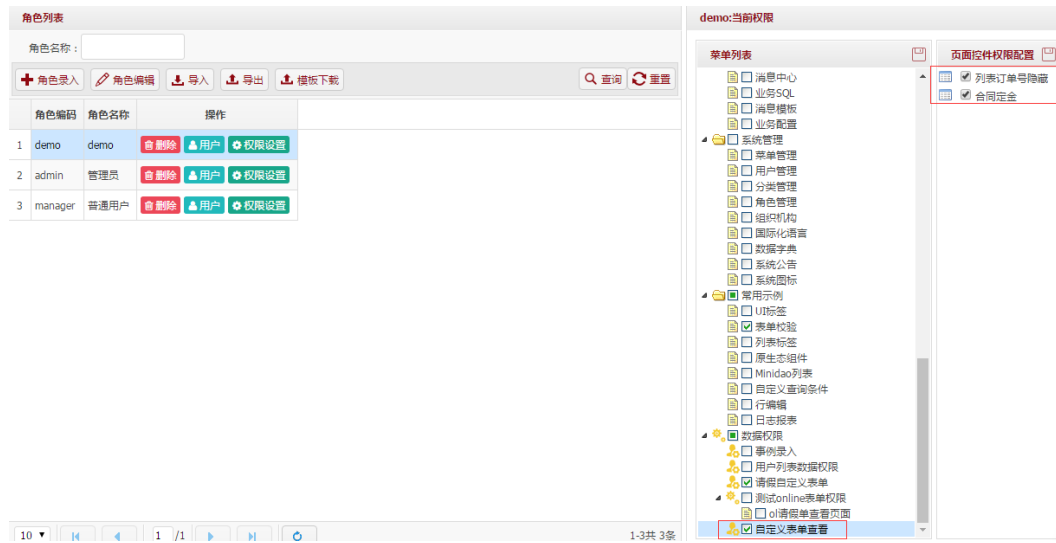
角色列表

角色名称：

角色录入 角色编辑 导入 导出 模板下载 查询 重置

| | 角色编码 | 角色名称 | 操作 |
|---|---|---|---|
| 1 | demo | demo | 删除 用户 权限设置 |
| 2 | admin | 管理员 | 删除 用户 权限设置 |
| 3 | manager | 普通用户 | 删除 用户 权限设置 |

10 ▼ 1 /1 1-3共 3条

demo:当前权限

菜单列表

消息中心
业务SQL
消息模板
业务配置
系统管理
菜单管理
用户管理
分类管理
角色管理
组织机构
国际化语言
数据字典
系统公告
系统图标
常用示例
UI标签
表单校验
列表标签
原生态组件
Minidao列表
自定义查询条件
行编辑
日志报表
数据权限
事例录入
用户列表数据权限
请假自定义表单
测试online表单权限
ol请假单查看页面
自定义表单查看

页面控件权限配置

列表订单号隐藏
合同定金